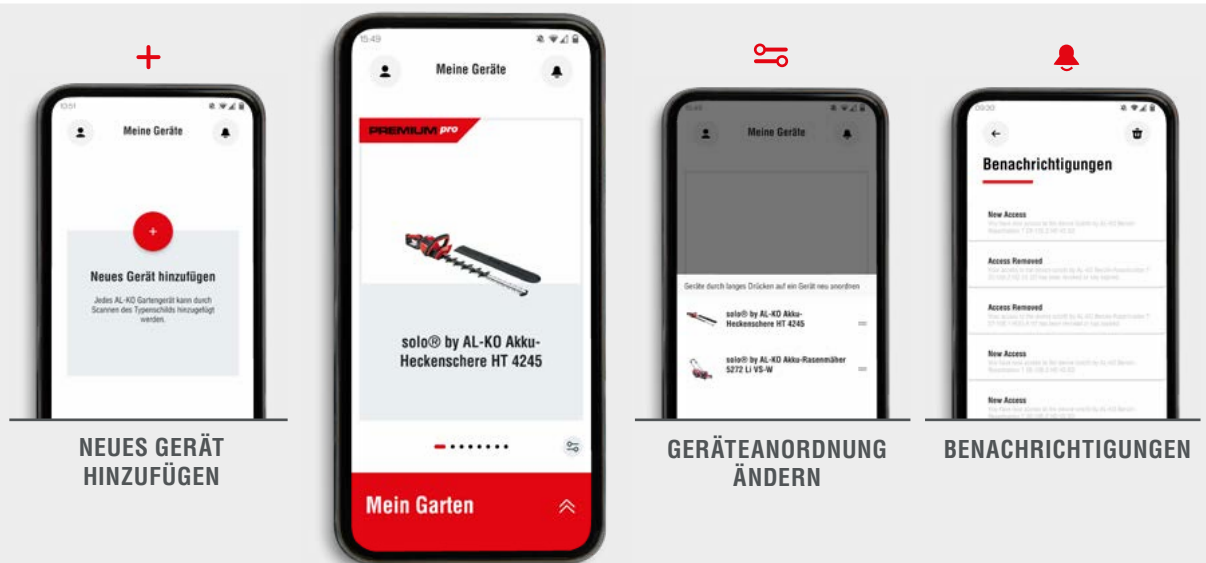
+

10:51

Meine Geräte

+

Neues Gerät hinzufügen

Jedes AL-KO Gartengerät kann durch Scannen des Typenschilds hinzugefügt werden.

NEUES GERÄT HINZUFÜGEN

15:49

Meine Geräte

PREMIUM pro

solo® by AL-KO Akku-Heckenschere HT 4245

Mein Garten

15:49

Meine Geräte

Geräte durch langes Drücken auf ein Gerät neu anordnen

solo® by AL-KO Akku-Heckenschere HT 4245

solo® by AL-KO Akku-Rasenmäher 5272 Li VS-W

GERÄTEANORDNUNG ÄNDERN

09:30

Benachrichtigungen

New Access

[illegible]

Access Removed

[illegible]

Access Removed

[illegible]

New Access

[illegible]

New Access

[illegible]

BENACHRICHTIGUNGEN